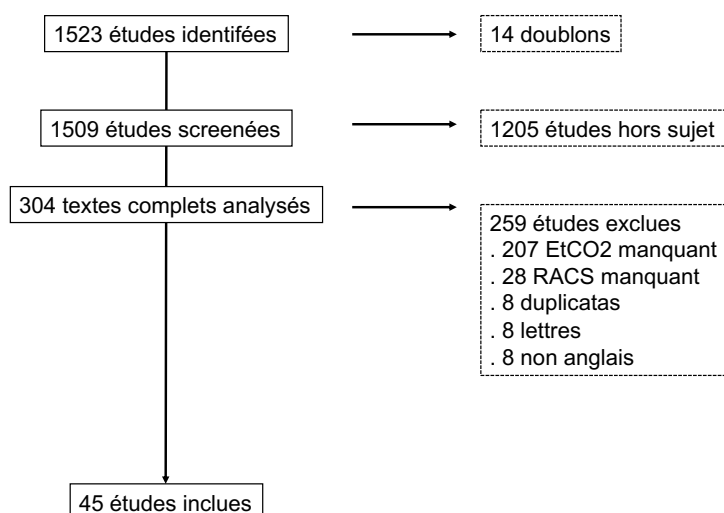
1523 études identifées

14 doublons

1509 études screenées

1205 études hors sujet

304 textes complets analysés

259 études exclues
. 207 EtCO2 manquant
. 28 RACS manquant
. 8 duplicatas
. 8 lettres
. 8 non anglais

45 études inclues